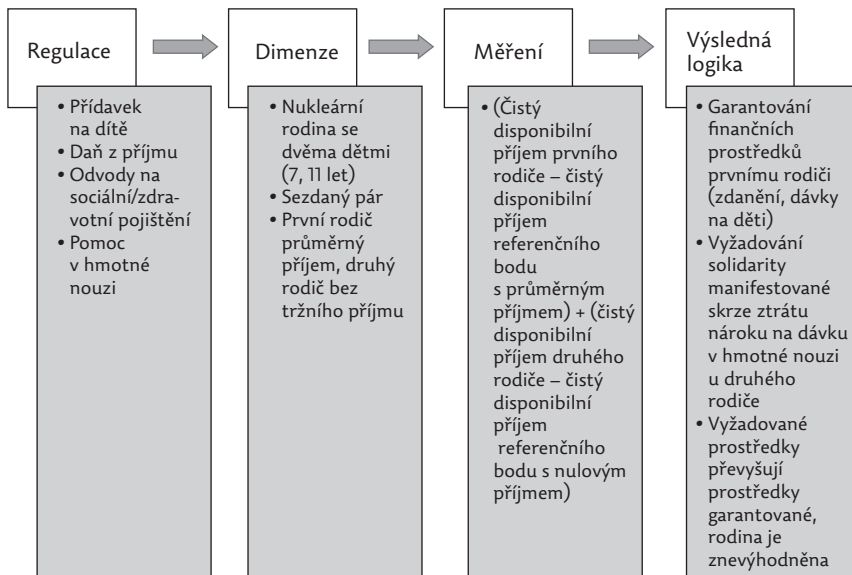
Regulace

• Přídavek na dítě
• Daň z příjmu
• Odvody na sociální/zdravotní pojištění
• Pomoc v hmotné nouzi

Dimenze

• Nukleární rodina se dvěma dětmi (7, 11 let)
• Sezdaný pár
• První rodič průměrný příjem, druhý rodič bez tržního příjmu

Měření

• (Čistý disponibilní příjem prvního rodiče – čistý disponibilní příjem referenčního bodu s průměrným příjmem) + (čistý disponibilní příjem druhého rodiče – čistý disponibilní příjem referenčního bodu s nulovým příjmem)

Výsledná logika

• Garantování finančních prostředků prvnímu rodiči (zdanění, dávky na děti)
• Vyžadování solidarity manifestované skrze ztrátu nároku na dávku v hmotné nouzi u druhého rodiče
• Vyžadované prostředky převyšují prostředky garantované, rodina je znevýhodněna